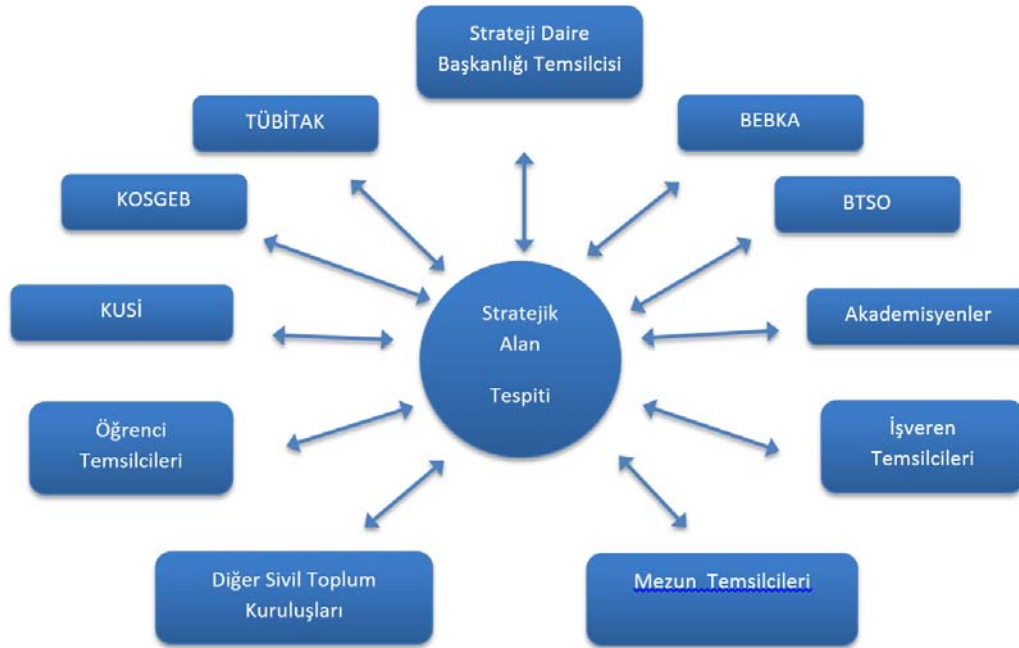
Strateji Daire Başkanlığı Temsilcisi

TÜBİTAK

BEBKA

KOSGEB

BTSO

KUSİ

Stratejik Alan Tespiti

Akademisyenler

Öğrenci Temsilcileri

İşveren Temsilcileri

Diğer Sivil Toplum Kuruluşları

Mezun Temsilcileri